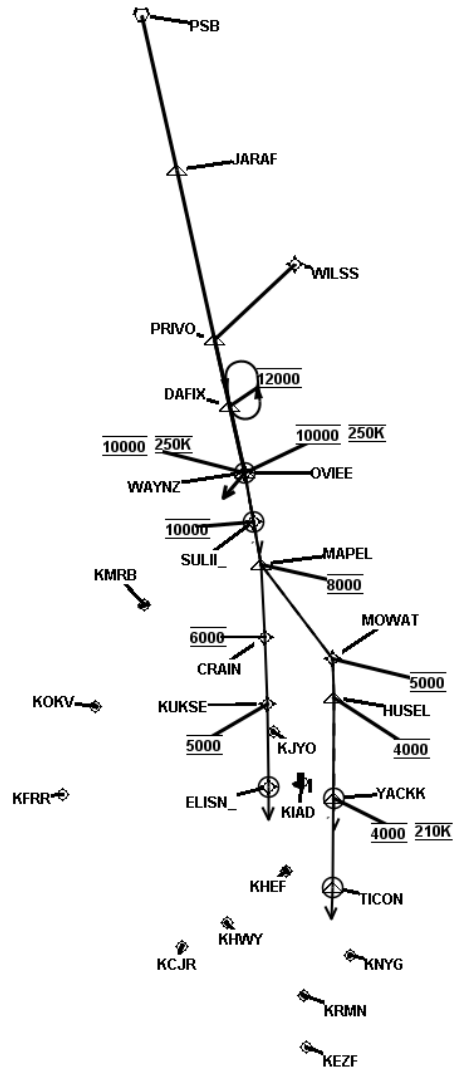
PSB

JARAF

WILSS

PRIVO

12000

DAFIX

$\overline{10000}$ $\overline{250K}$

$\overline{10000}$ $\overline{250K}$

OVIEE

WAYNZ

$\overline{10000}$

SULII_

MAPEL

$\underline{8000}$

KMRB

MOWAT

$\overline{6000}$

CRAIN

$\underline{5000}$

KOKV

KUKSE

HUSEL

$\underline{5000}$

$\underline{4000}$

KJYO

KFRR

ELISN_

KIAD

YACKK

$\underline{4000}$ $\underline{210K}$

KHEF

TICON

KHWY

KCJR

KNYG

KRMN

KEZF